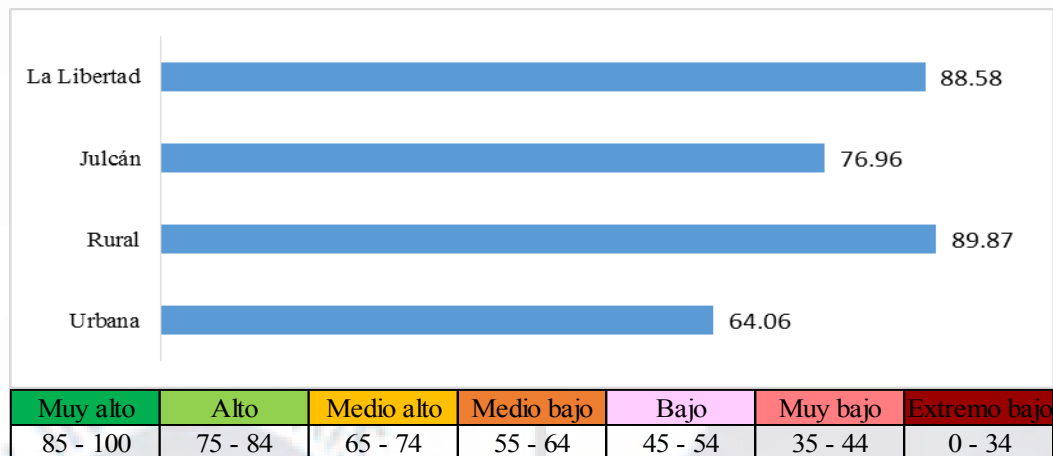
La Libertad 88.58

Julcán 76.96

Rural 89.87

Urbana 64.06

| Muy alto | Alto | Medio alto | Medio bajo | Bajo | Muy bajo | Extremo bajo |
|---|---|---|---|---|---|---|
| 85 - 100 | 75 - 84 | 65 - 74 | 55 - 64 | 45 - 54 | 35 - 44 | 0 - 34 |